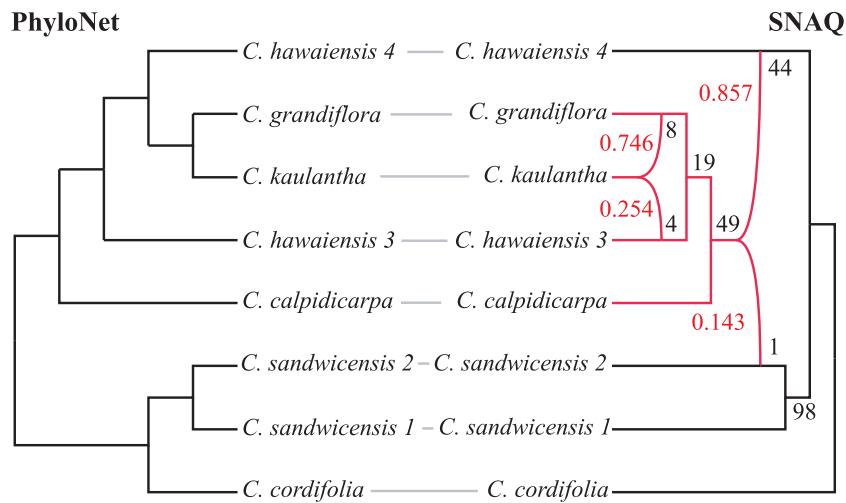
PhyloNet

SNAQ

C. hawaiensis 4 — C. hawaiensis 4

C. grandiflora — C. grandiflora

C. kaulantha — C. kaulantha

C. hawaiensis 3 — C. hawaiensis 3

C. calpidicarpa — C. calpidicarpa

C. sandwicensis 2 – C. sandwicensis 2

C. sandwicensis 1 – C. sandwicensis 1

C. cordifolia — C. cordifolia

0.857

44

0.746

8

19

0.254

4

49

0.143

1

98